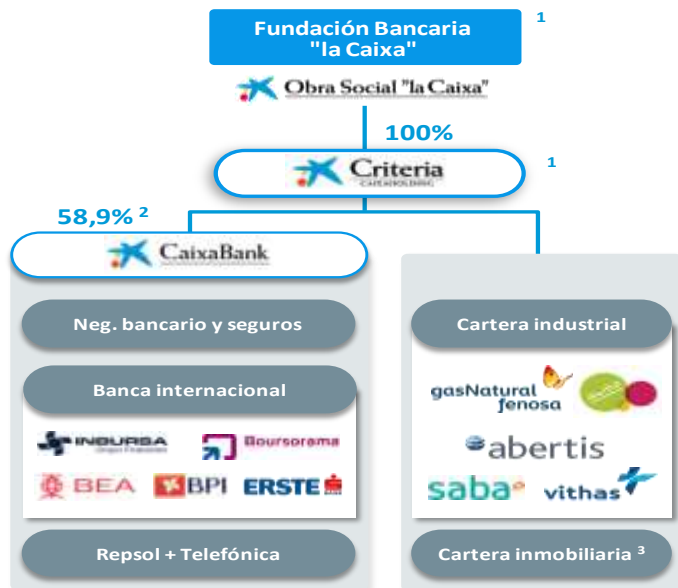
Fundación Bancaria "la Caixa" $^1$

Obra Social "la Caixa"

100%

Criteria CAIXAHOLDING $^1$

58,9% $^2$

CaixaBank

Neg. bancario y seguros

Banca internacional

INBURSA Grupo Financiero

Boursorama

BEA

BPI

ERSTE

Repsol + Telefónica

Cartera industrial

gasNatural fenosa

abertis

saba

vithas

Cartera inmobiliaria $^3$